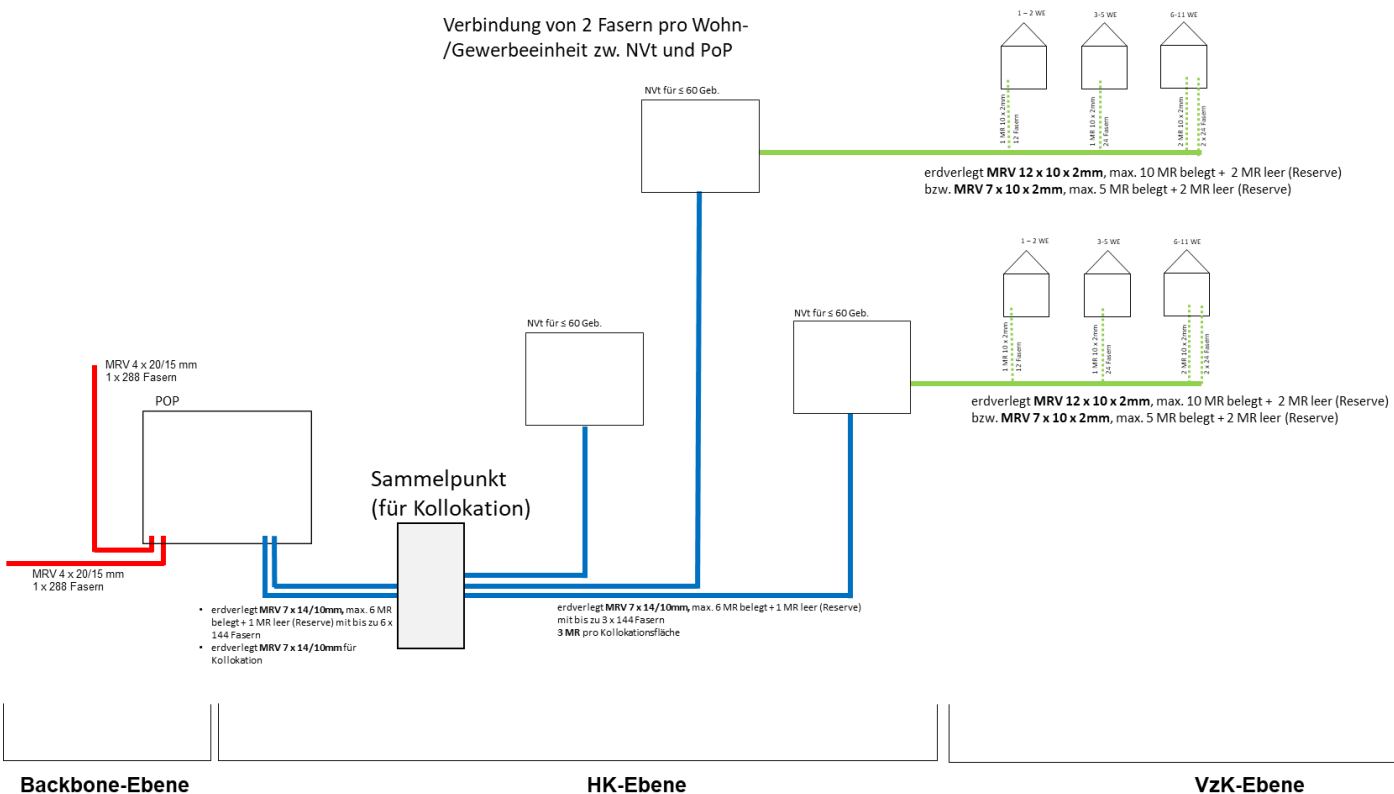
Verbindung von 2 Fasern pro Wohn-/Gewerbeeinheit zw. NVt und PoP

1 – 2 WE

3-5 WE

6-11 WE

1 MR 10 x 2mm
12 Fasern

1 MR 10 x 2mm
24 Fasern

2 MR 10 x 2mm
2 x 24 Fasern

NVt für ≤ 60 Geb.

erdverlegt **MRV 12 x 10 x 2mm**, max. 10 MR belegt + 2 MR leer (Reserve)
bzw. **MRV 7 x 10 x 2mm**, max. 5 MR belegt + 2 MR leer (Reserve)

1 – 2 WE

3-5 WE

6-11 WE

1 MR 10 x 2mm
12 Fasern

1 MR 10 x 2mm
24 Fasern

2 MR 10 x 2mm
2 x 24 Fasern

NVt für ≤ 60 Geb.

NVt für ≤ 60 Geb.

erdverlegt **MRV 12 x 10 x 2mm**, max. 10 MR belegt + 2 MR leer (Reserve)
bzw. **MRV 7 x 10 x 2mm**, max. 5 MR belegt + 2 MR leer (Reserve)

MRV 4 x 20/15 mm
1 x 288 Fasern

POP

Sammelpunkt
(für Kollokation)

MRV 4 x 20/15 mm
1 x 288 Fasern

- erdverlegt **MRV 7 x 14/10mm,** max. 6 MR belegt + 1 MR leer (Reserve) mit bis zu 6 x 144 Fasern
- erdverlegt **MRV 7 x 14/10mm** für Kollokation

erdverlegt **MRV 7 x 14/10mm,** max. 6 MR belegt + 1 MR leer (Reserve)
mit bis zu 3 x 144 Fasern
**3 MR** pro Kollokationsfläche

**Backbone-Ebene**

**HK-Ebene**

**VzK-Ebene**